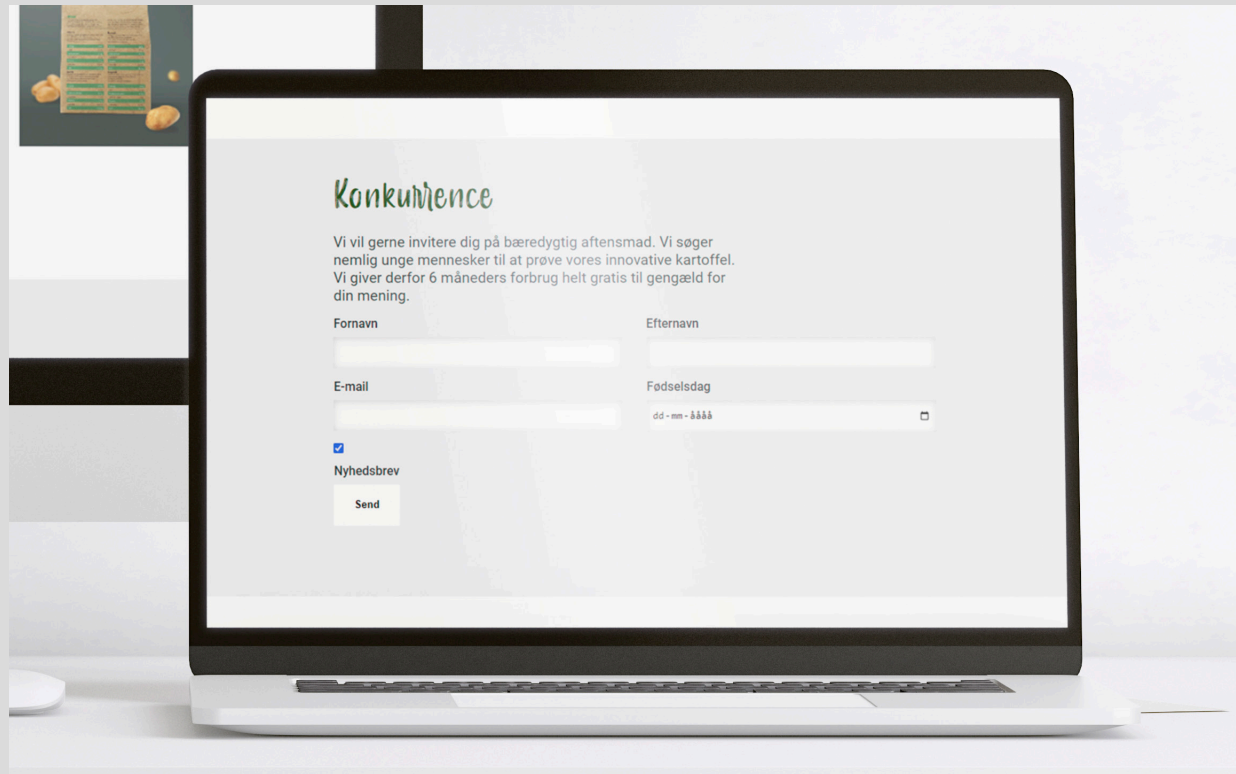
Konkurrence

Vi vil gerne invitere dig på bæredygtig aftensmad. Vi søger nemlig unge mennesker til at prøve vores innovative kartoffel. Vi giver derfor 6 måneders forbrug helt gratis til gengæld for din mening.

Fornavn

Efternavn

E-mail

Fødselsdag

dd - mm - åååå

Nyhedsbrev

Send